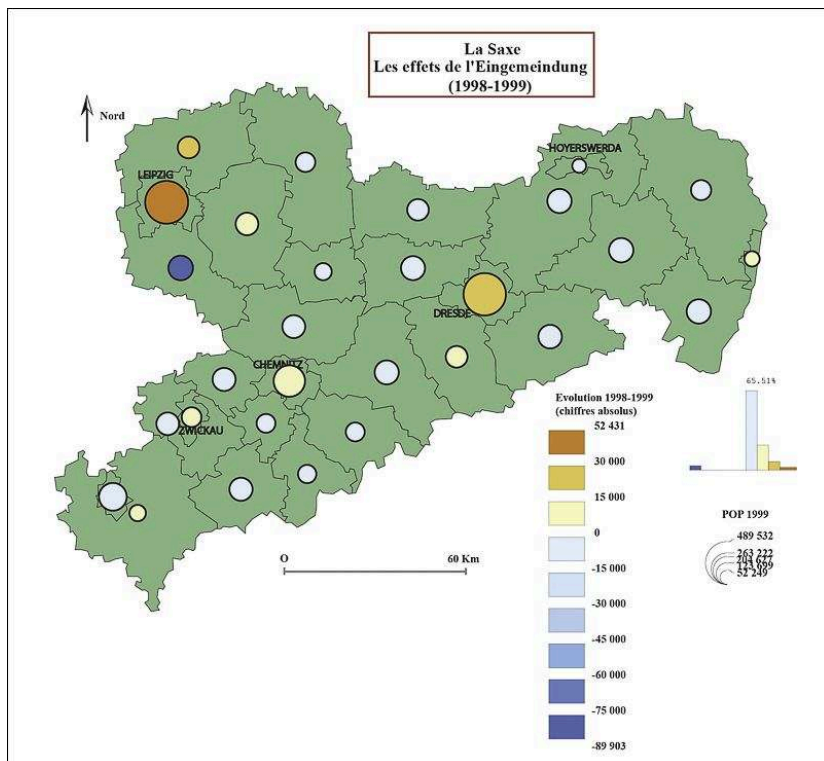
La Saxe
Les effets de l'Eingemeindung
(1998-1999)

Nord

HOYERSWERDA

LEIPZIG

DRESDE

CHEMNITZ

ZWICKAU

Evolution 1998-1999
(chiffres absolus)

52 431
30 000
15 000
0
-15 000
-30 000
-45 000
-60 000
-75 000
-89 903

65.51%

POP 1999

489 532
263 222
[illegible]
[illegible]
52 249

0
60 Km